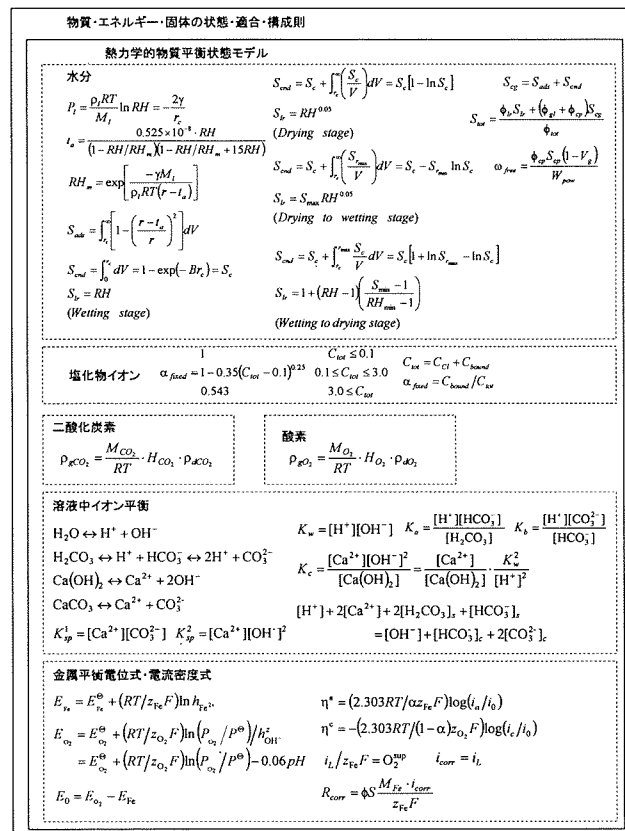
物質・エネルギー・固体の状態・適合・構成則

熱力学的物質平衡状態モデル

水分

$P_l = \frac{\rho_l RT}{M_l} \ln RH = -\frac{2\gamma}{r_c}$

$t_a = \frac{0.525\times10^{-8}\cdot RH}{(1-RH/RH_m)(1-RH/RH_m+15RH)}$

$RH_m = \exp\left[\frac{-\gamma M_l}{\rho_l RT(r-t_a)}\right]$

$S_{ads} = \int_{r_c}^{\infty}\left[1-\left(\frac{r-t_a}{r}\right)^2\right]dV$

$S_{cnd} = \int_0^{r_c} dV = 1-\exp(-Br_c) = S_c$

$S_{lr} = RH$

(Wetting stage)

$S_{cnd} = S_c + \int_{r_c}^{\infty}\left(\frac{S_c}{V}\right)dV = S_c[1-\ln S_c]$

$S_{lr} = RH^{0.05}$

(Drying stage)

$S_{cnd} = S_c + \int_{r_c}^{\infty}\left(\frac{S_{max}}{V}\right)dV = S_c - S_{max}\ln S_c$

$S_{lr} = S_{max} RH^{0.05}$

(Drying to wetting stage)

$S_{cnd} = S_c + \int_{r_c}^{r_{max}} \frac{S_c}{V} dV = S_c[1+\ln S_{max} - \ln S_c]$

$S_{lr} = 1 + (RH-1)\left(\frac{S_{min}-1}{RH_{min}-1}\right)$

(Wetting to drying stage)

$S_{cp} = S_{ads} + S_{cnd}$

$S_{tot} = \frac{\phi_{lr} S_{lr} + (\phi_{gl}+\phi_{cp})S_{cp}}{\phi_{tot}}$

$\omega_{free} = \frac{\phi_{cp} S_{cp}(1-V_g)}{W_{pow}}$

塩化物イオン

$\alpha_{fixed} = \begin{cases} 1 & C_{tot} \le 0.1 \\ 1-0.35(C_{tot}-0.1)^{0.25} & 0.1 \le C_{tot} \le 3.0 \\ 0.543 & 3.0 \le C_{tot} \end{cases}$

$C_{tot} = C_{Cl} + C_{bound}$

$\alpha_{fixed} = C_{bound}/C_{tot}$

二酸化炭素

$\rho_{gCO_2} = \frac{M_{CO_2}}{RT}\cdot H_{CO_2}\cdot \rho_{dCO_2}$

酸素

$\rho_{gO_2} = \frac{M_{O_2}}{RT}\cdot H_{O_2}\cdot \rho_{dO_2}$

溶液中イオン平衡

$H_2O \leftrightarrow H^+ + OH^-$

$H_2CO_3 \leftrightarrow H^+ + HCO_3^- \leftrightarrow 2H^+ + CO_3^{2-}$

$Ca(OH)_2 \leftrightarrow Ca^{2+} + 2OH^-$

$CaCO_3 \leftrightarrow Ca^{2+} + CO_3^{2-}$

$K_{sp}^1 = [Ca^{2+}][CO_3^{2-}]$ $K_{sp}^2 = [Ca^{2+}][OH^-]^2$

$K_w = [H^+][OH^-]$ $K_a = \frac{[H^+][HCO_3^-]}{[H_2CO_3]}$ $K_b = \frac{[H^+][CO_3^{2-}]}{[HCO_3^-]}$

$K_c = \frac{[Ca^{2+}][OH^-]^2}{[Ca(OH)_2]} = \frac{[Ca^{2+}]}{[Ca(OH)_2]}\cdot\frac{K_w^2}{[H^+]^2}$

$[H^+] + 2[Ca^{2+}] + 2[H_2CO_3]_c + [HCO_3^-]_c$
$= [OH^-] + [HCO_3^-]_c + 2[CO_3^{2-}]_c$

金属平衡電位式・電流密度式

$E_{Fe} = E_{Fe}^{\ominus} + (RT/z_{Fe}F)\ln h_{Fe^{2+}}$

$E_{O_2} = E_{O_2}^{\ominus} + (RT/z_{O_2}F)\ln(P_{O_2}/P^{\ominus})/h_{OH^-}^z$
$= E_{O_2}^{\ominus} + (RT/z_{O_2}F)\ln(P_{O_2}/P^{\ominus}) - 0.06pH$

$E_0 = E_{O_2} - E_{Fe}$

$\eta^a = (2.303RT/\alpha z_{Fe}F)\log(i_a/i_0)$

$\eta^c = -(2.303RT/(1-\alpha)z_{O_2}F)\log(i_c/i_0)$

$i_L/z_{Fe}F = O_2^{sup}$ $i_{corr} = i_L$

$R_{corr} = \phi S\frac{M_{Fe}\cdot i_{corr}}{z_{Fe}F}$